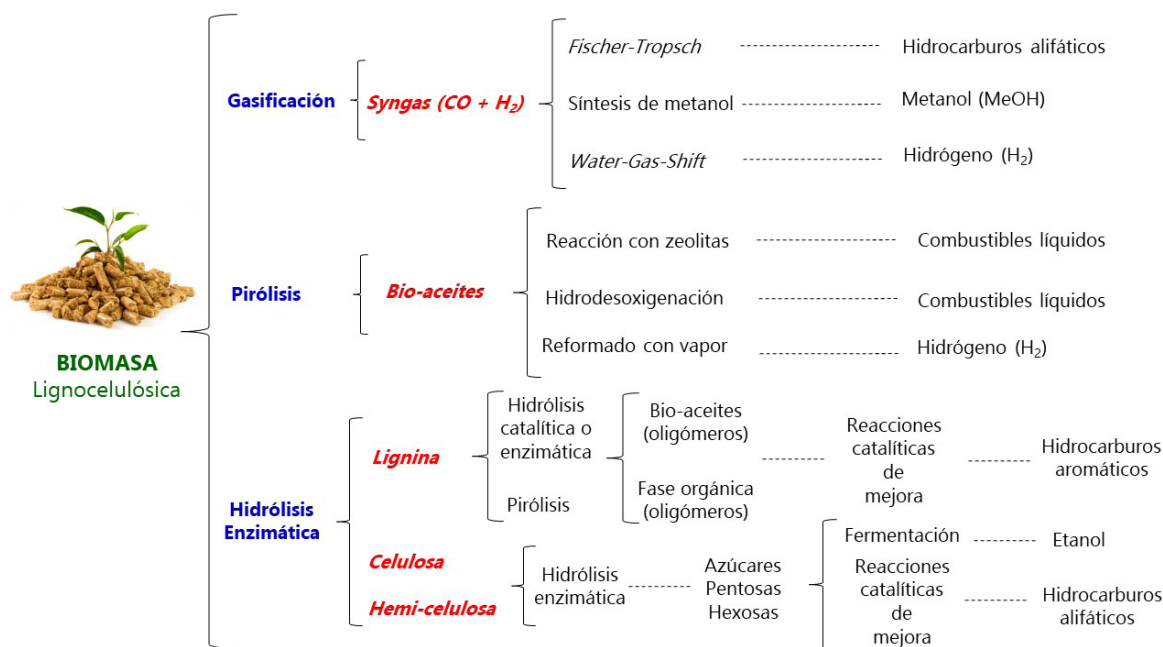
BIOMASA
Lignocelulósica

Gasificación
Syngas (CO + $H_2$)
Fischer-Tropsch ------------ Hidrocarburos alifáticos
Síntesis de metanol ------------ Metanol (MeOH)
Water-Gas-Shift ------------ Hidrógeno ($H_2$)

Pirólisis
Bio-aceites
Reacción con zeolitas ------------ Combustibles líquidos
Hidrodesoxigenación ------------ Combustibles líquidos
Reformado con vapor ------------ Hidrógeno ($H_2$)

Hidrólisis Enzimática
Lignina
Hidrólisis catalítica o enzimática
Pirólisis
Bio-aceites (oligómeros)
Fase orgánica (oligómeros)
------------ Reacciones catalíticas de mejora ------------ Hidrocarburos aromáticos

Celulosa
Hemi-celulosa
Hidrólisis enzimática ------------ Azúcares Pentosas Hexosas
Fermentación ------------ Etanol
Reacciones catalíticas de mejora ------------ Hidrocarburos alifáticos